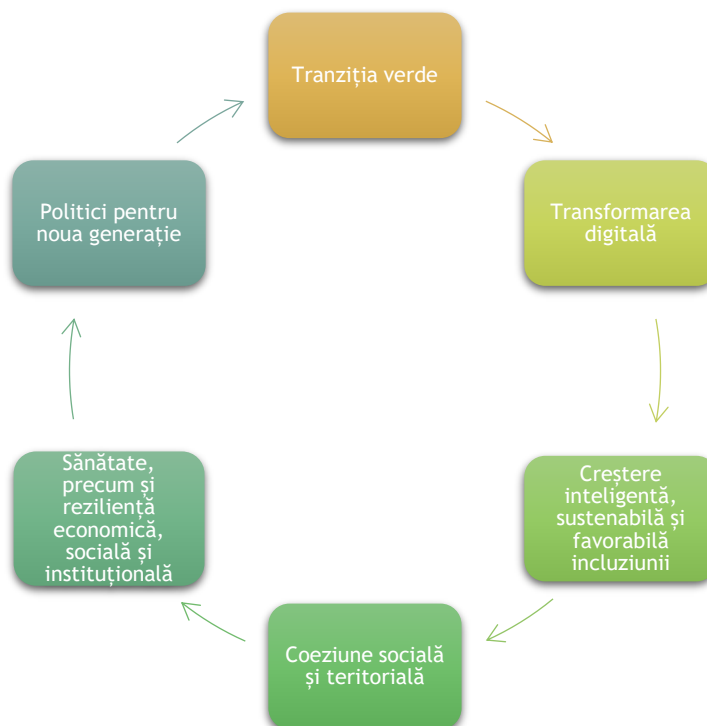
Tranziția verde

Transformarea digitală

Creștere inteligentă, sustenabilă și favorabilă incluziunii

Coeziune socială și teritorială

Sănătate, precum și reziliență economică, socială și instituțională

Politici pentru noua generație